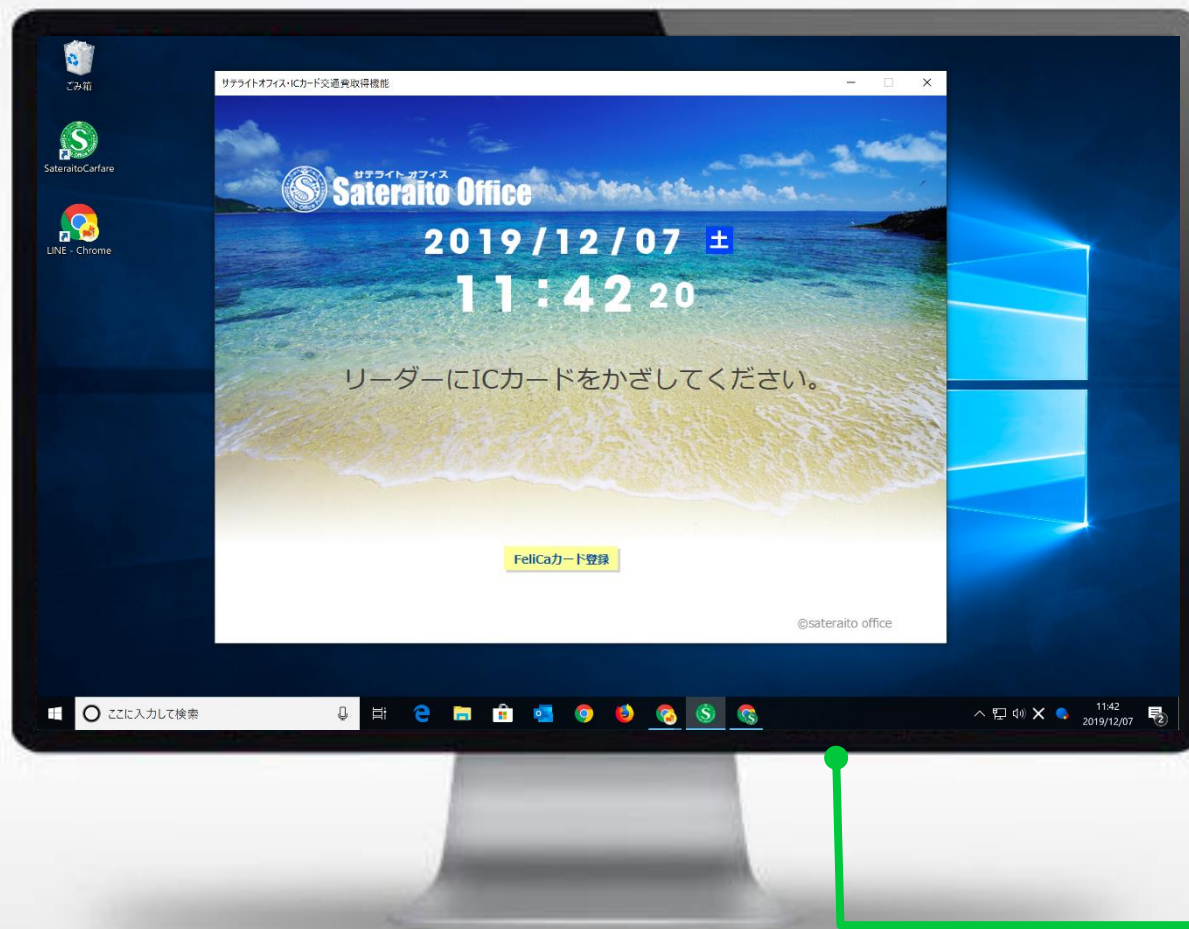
ごみ箱

SateraitoCarfare

LINE - Chrome

サテライトオフィス・ICカード交通費取得機能

サテライトオフィス
Sateraito Office

2019/12/07 土
11:42 20

リーダーにICカードをかざしてください。

FeliCaカード登録

©sateraito office

ここに入力して検索

11:42
2019/12/07

2